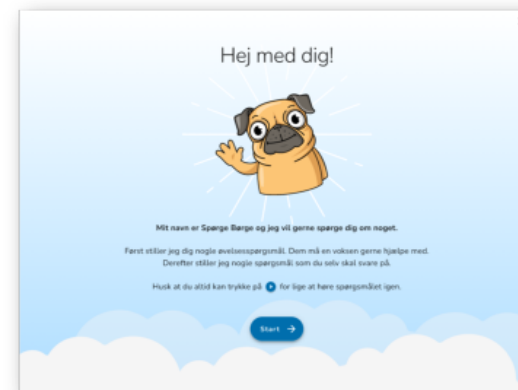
Hej med dig!

Mit navn er Spørge Børge og jeg vil gerne spørge dig om noget.

Først stiller jeg dig nogle øvelsesspørgsmål. Dem må en voksen gerne hjælpe med. Derefter stiller jeg nogle spørgsmål som du selv skal svare på.

Husk at du altid kan trykke på for lige at høre spørgsmålet igen.

Start →